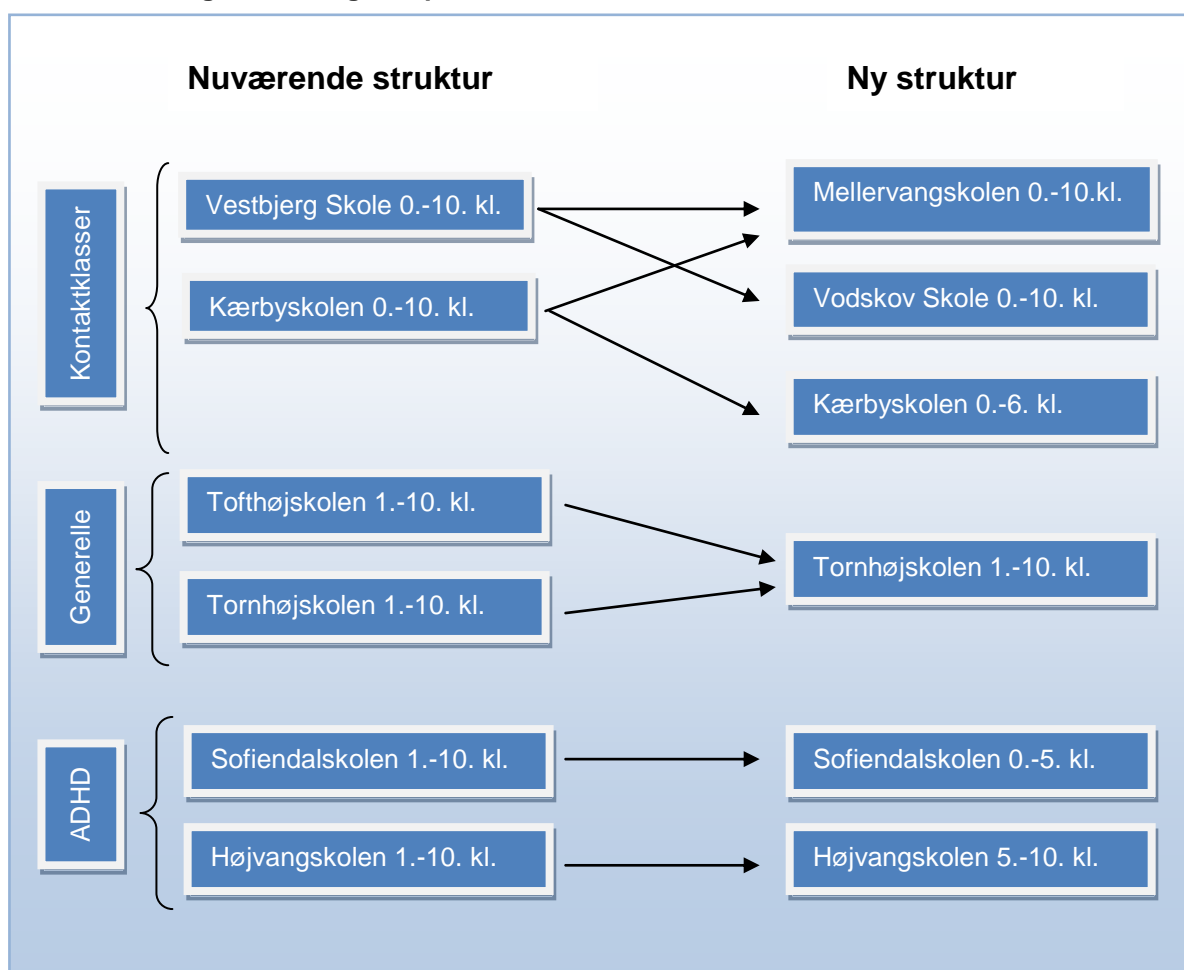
Nuværende struktur

Ny struktur

Kontaktklasser

Vestbjerg Skole 0.-10. kl.

Kærbyskolen 0.-10. kl.

Mellervangskolen 0.-10.kl.

Vodskov Skole 0.-10. kl.

Kærbyskolen 0.-6. kl.

Generelle

Tofthøjskolen 1.-10. kl.

Tornhøjskolen 1.-10. kl.

Tornhøjskolen 1.-10. kl.

ADHD

Sofiendalskolen 1.-10. kl.

Sofiendalskolen 0.-5. kl.

Højvangskolen 1.-10. kl.

Højvangskolen 5.-10. kl.